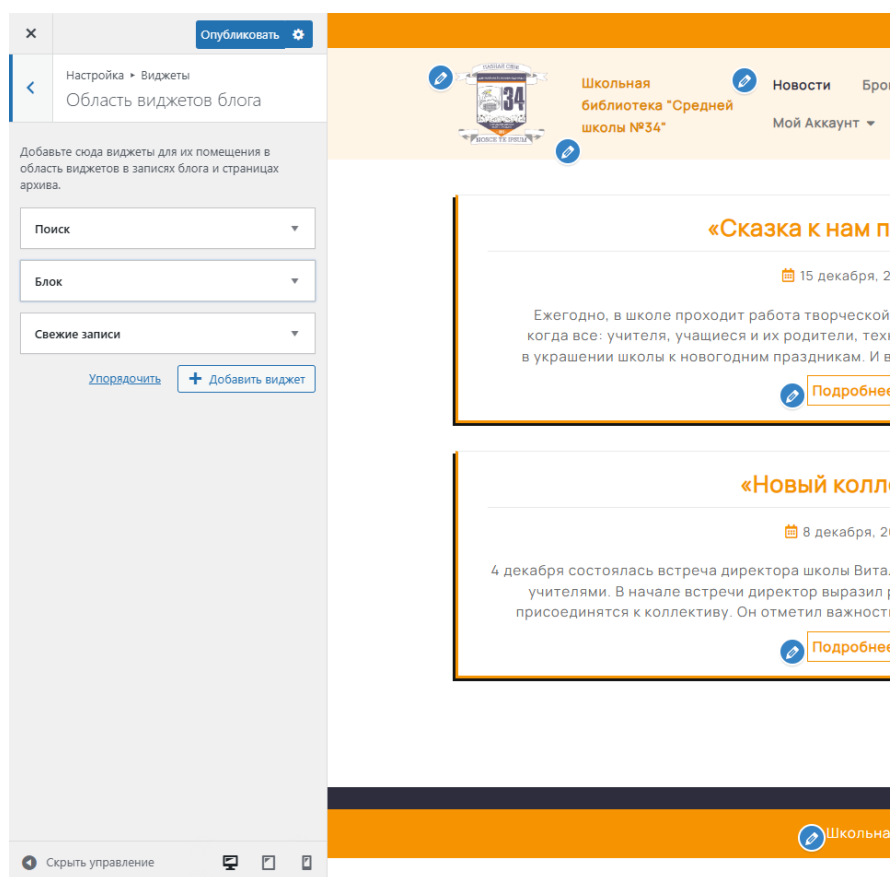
×

Опубликовать

Настройка ▸ Виджеты

Область виджетов блога

Добавьте сюда виджеты для их помещения в область виджетов в записях блога и страницах архива.

Поиск

Блок

Свежие записи

Упорядочить

+ Добавить виджет

Скрыть управление

34

Школьная библиотека "Средней школы №34"

Новости

Брон

Мой Аккаунт

«Сказка к нам п

15 декабря, 2

Ежегодно, в школе проходит работа творческой когда все: учителя, учащиеся и их родители, техн в украшении школы к новогодним праздникам. И в

Подробнее

«Новый колле

8 декабря, 20

4 декабря состоялась встреча директора школы Вита. учителями. В начале встречи директор выразил р присоединятся к коллективу. Он отметил важност

Подробнее

Школьна